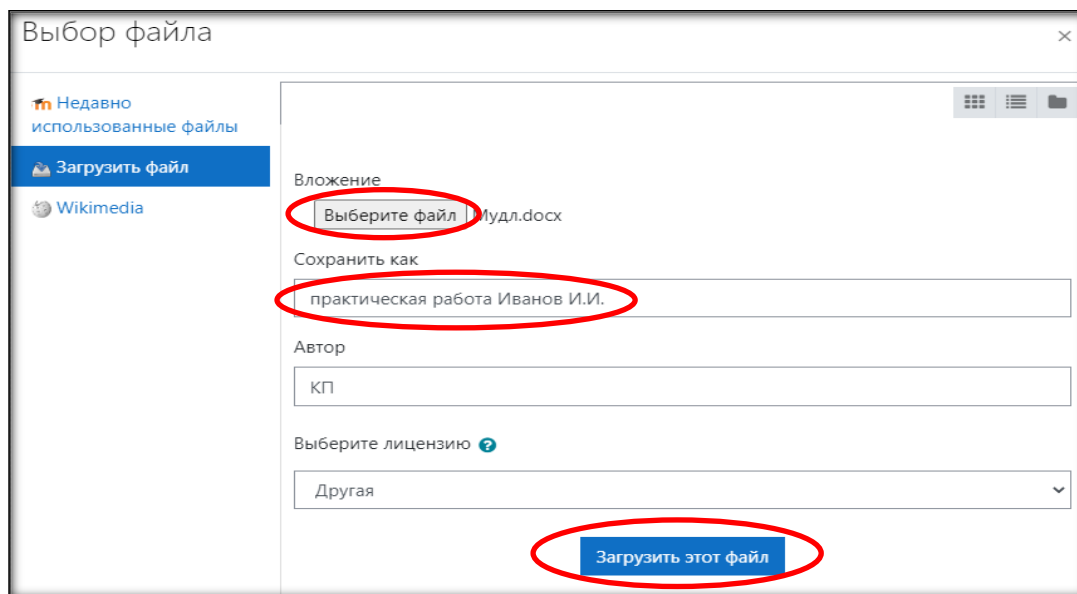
Выбор файла

×

Недавно использованные файлы

Загрузить файл

Wikimedia

Вложение

Выберите файл Мудл.docx

Сохранить как

практическая работа Иванов И.И.

Автор

КП

Выберите лицензию

Другая

Загрузить этот файл